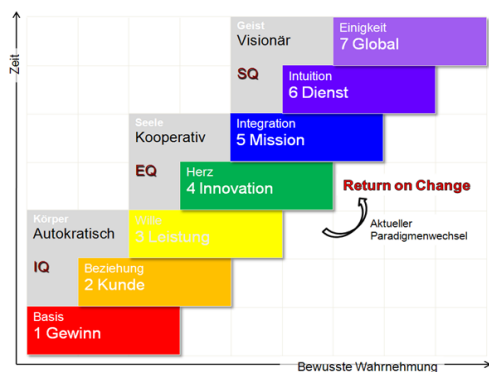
Zeit

Geist
Visionär

Einigkeit
7 Global

SQ

Intuition
6 Dienst

Seele
Kooperativ

Integration
5 Mission

EQ

Herz
4 Innovation

Return on Change

Körper
Autokratisch

Wille
3 Leistung

Aktueller Paradigmenwechsel

IQ

Beziehung
2 Kunde

Basis
1 Gewinn

Bewusste Wahrnehmung